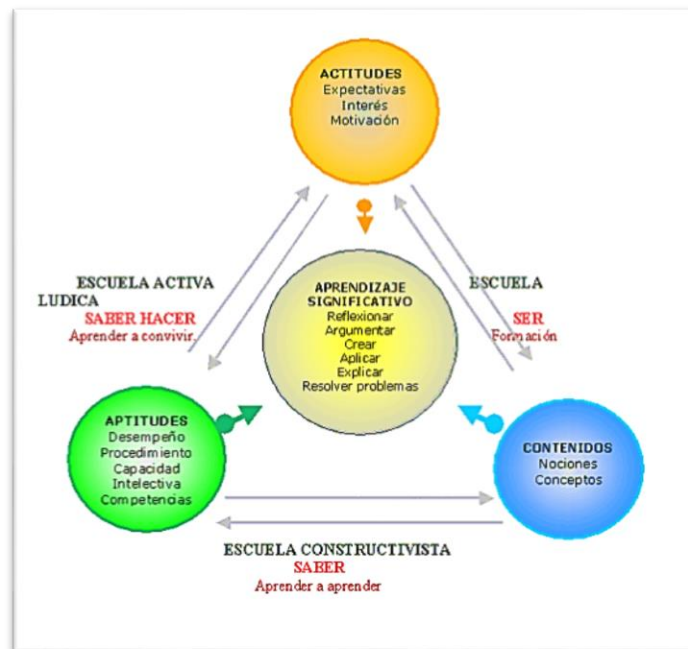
ACTITUDES
Expectativas
Interés
Motivación

ESCUELA ACTIVA
LUDICA
SABER HACER
Aprender a convivir.

APRENDIZAJE
SIGNIFICATIVO
Reflexionar
Argumentar
Crear
Aplicar
Explicar
Resolver problemas

ESCUELA
SER
Formación

APTITUDES
Desempeño
Procedimiento
Capacidad
Intelectiva
Competencias

CONTENIDOS
Nociones
Conceptos

ESCUELA CONSTRUCTIVISTA
SABER
Aprender a aprender